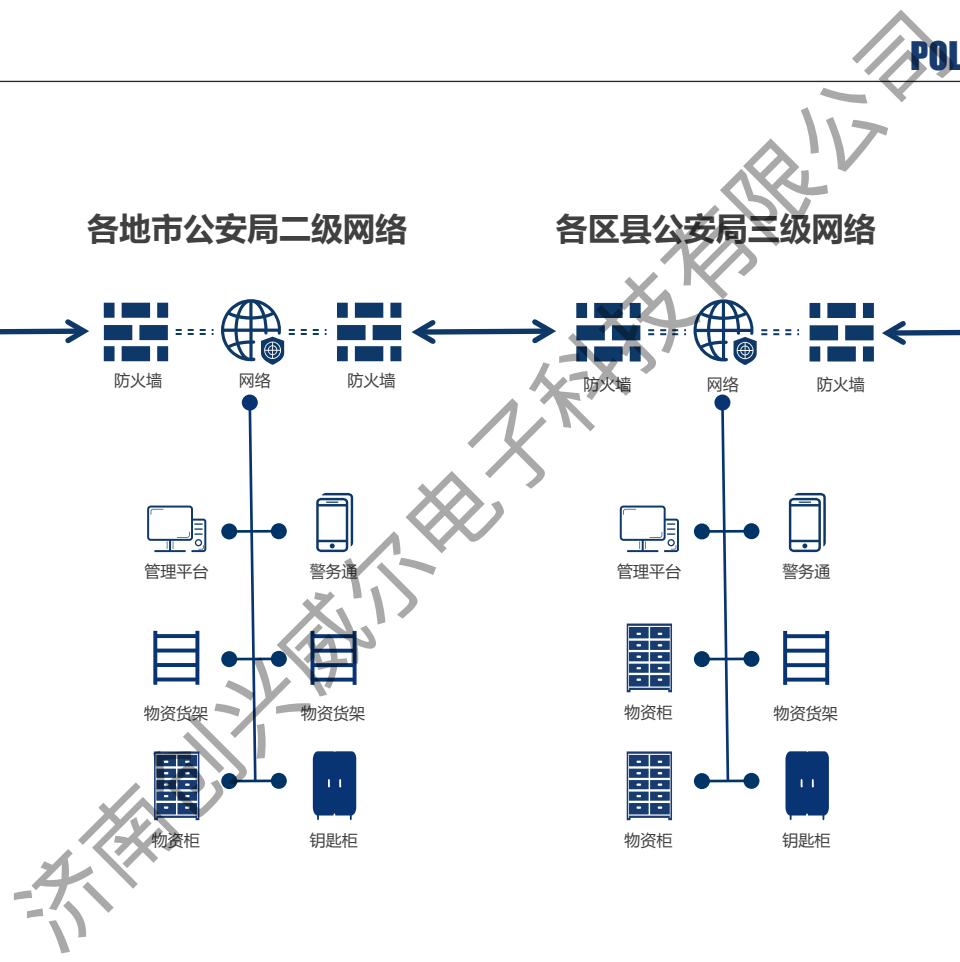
POL

各地市公安局二级网络

各区县公安局三级网络

防火墙 网络 防火墙

防火墙 网络 防火墙

管理平台 警务通

管理平台 警务通

物资货架 物资货架

物资柜 物资货架

物资柜 钥匙柜

物资柜 钥匙柜

济南创兴威尔电子科技有限公司